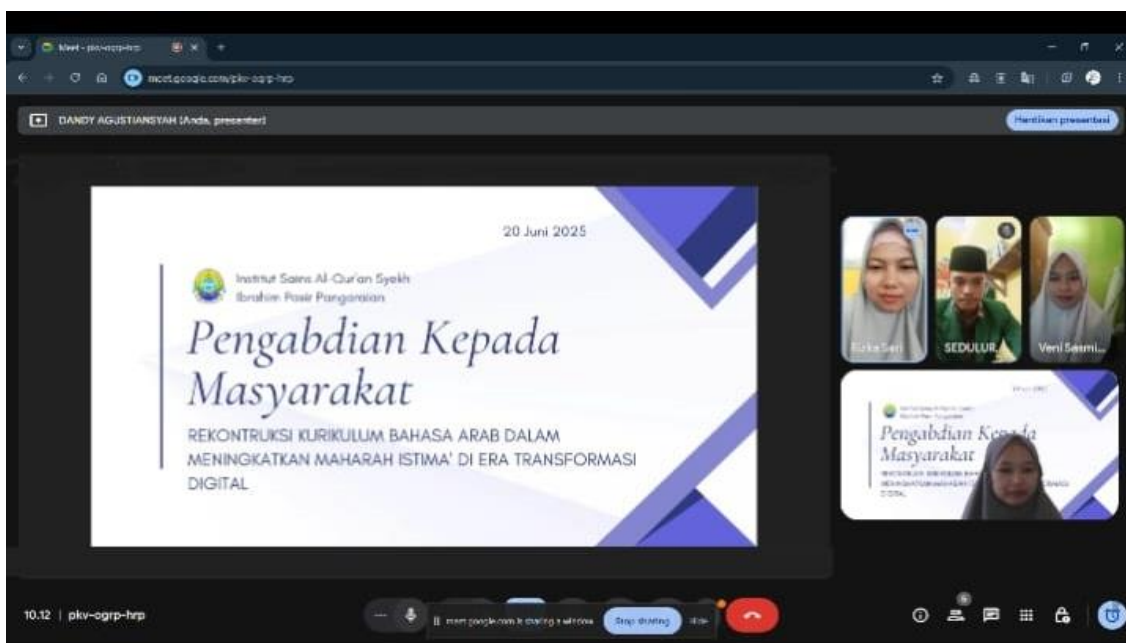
Meet - pkv-ogrp-hrp

meet.google.com/pkv-ogrp-hrp

DANDY AGUSTIANSYAH (Anda, presenter)

Hentikan presentasi

20 Juni 2025

Institut Sains Al-Qur'an Syekh Ibrahim Pasir Pangaraian

Pengabdian Kepada Masyarakat

REKONTRUKSI KURIKULUM BAHASA ARAB DALAM MENINGKATKAN MAHARAH ISTIMA' DI ERA TRANSFORMASI DIGITAL

Rizka Sari

SEDULUR...

Veni Sasmi...

Pengabdian Kepada Masyarakat

10.12 | pkv-ogrp-hrp

meet.google.com is sharing a window

Stop sharing

Hide